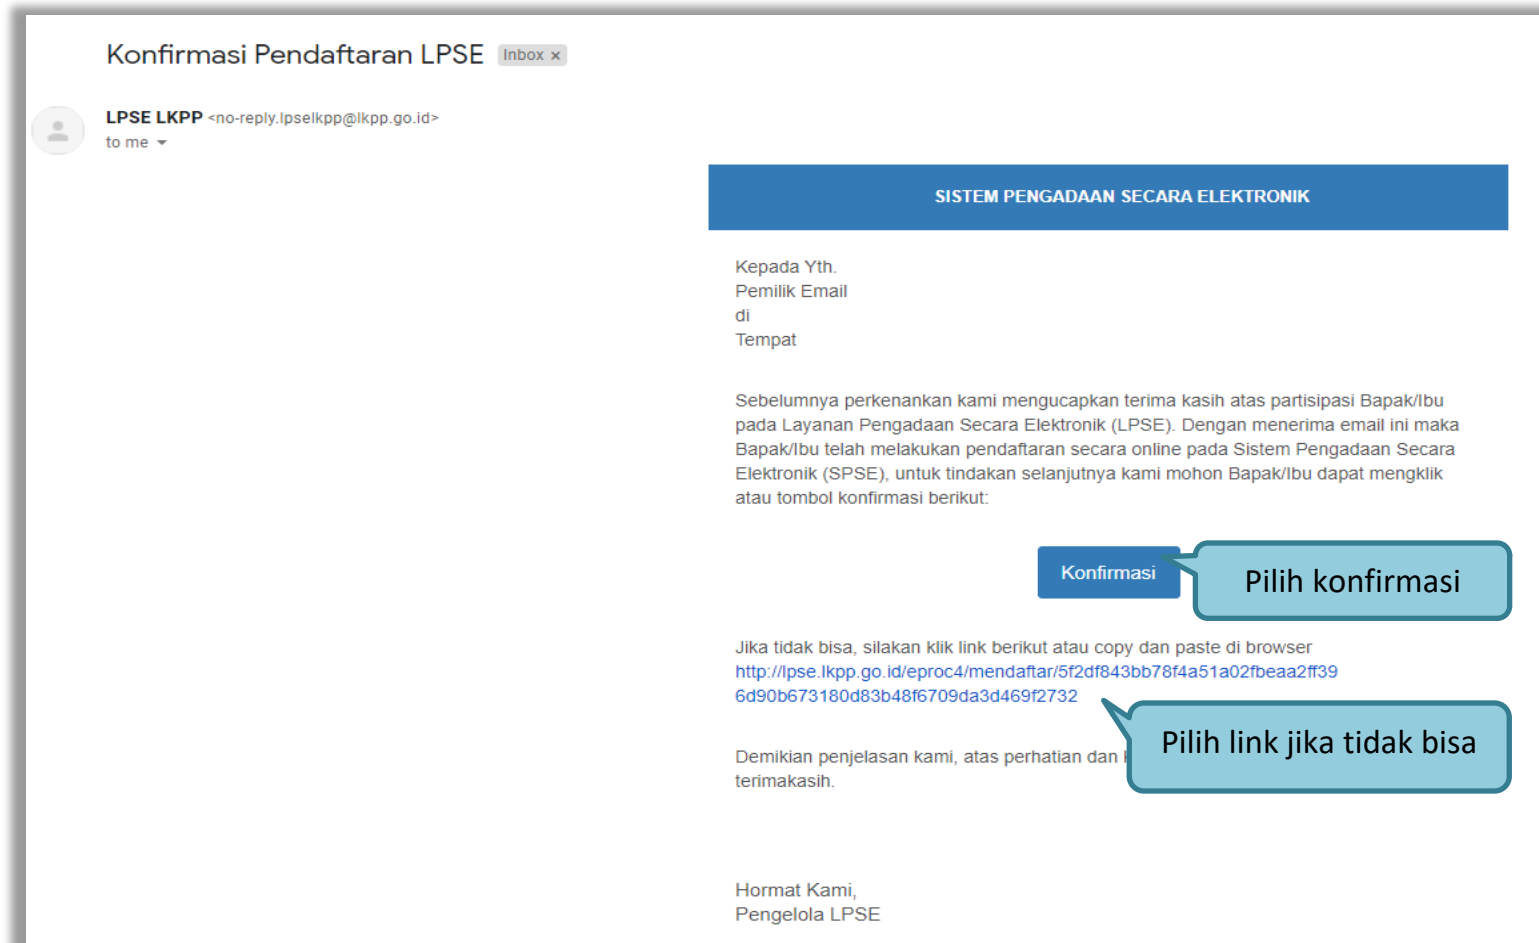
Konfirmasi Pendaftaran LPSE Inbox ×

LPSE LKPP <no-reply.lpselkpp@lkpp.go.id>
to me

SISTEM PENGADAAN SECARA ELEKTRONIK

Kepada Yth.
Pemilik Email
di
Tempat

Sebelumnya perkenankan kami mengucapkan terima kasih atas partisipasi Bapak/Ibu pada Layanan Pengadaan Secara Elektronik (LPSE). Dengan menerima email ini maka Bapak/Ibu telah melakukan pendaftaran secara online pada Sistem Pengadaan Secara Elektronik (SPSE), untuk tindakan selanjutnya kami mohon Bapak/Ibu dapat mengklik atau tombol konfirmasi berikut:

Konfirmasi

Pilih konfirmasi

Jika tidak bisa, silakan klik link berikut atau copy dan paste di browser
http://lpse.lkpp.go.id/eproc4/mendaftar/5f2df843bb78f4a51a02fbeaa2ff39 6d90b673180d83b48f6709da3d469f2732

Pilih link jika tidak bisa

Demikian penjelasan kami, atas perhatian dan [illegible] terimakasih.

Hormat Kami,
Pengelola LPSE